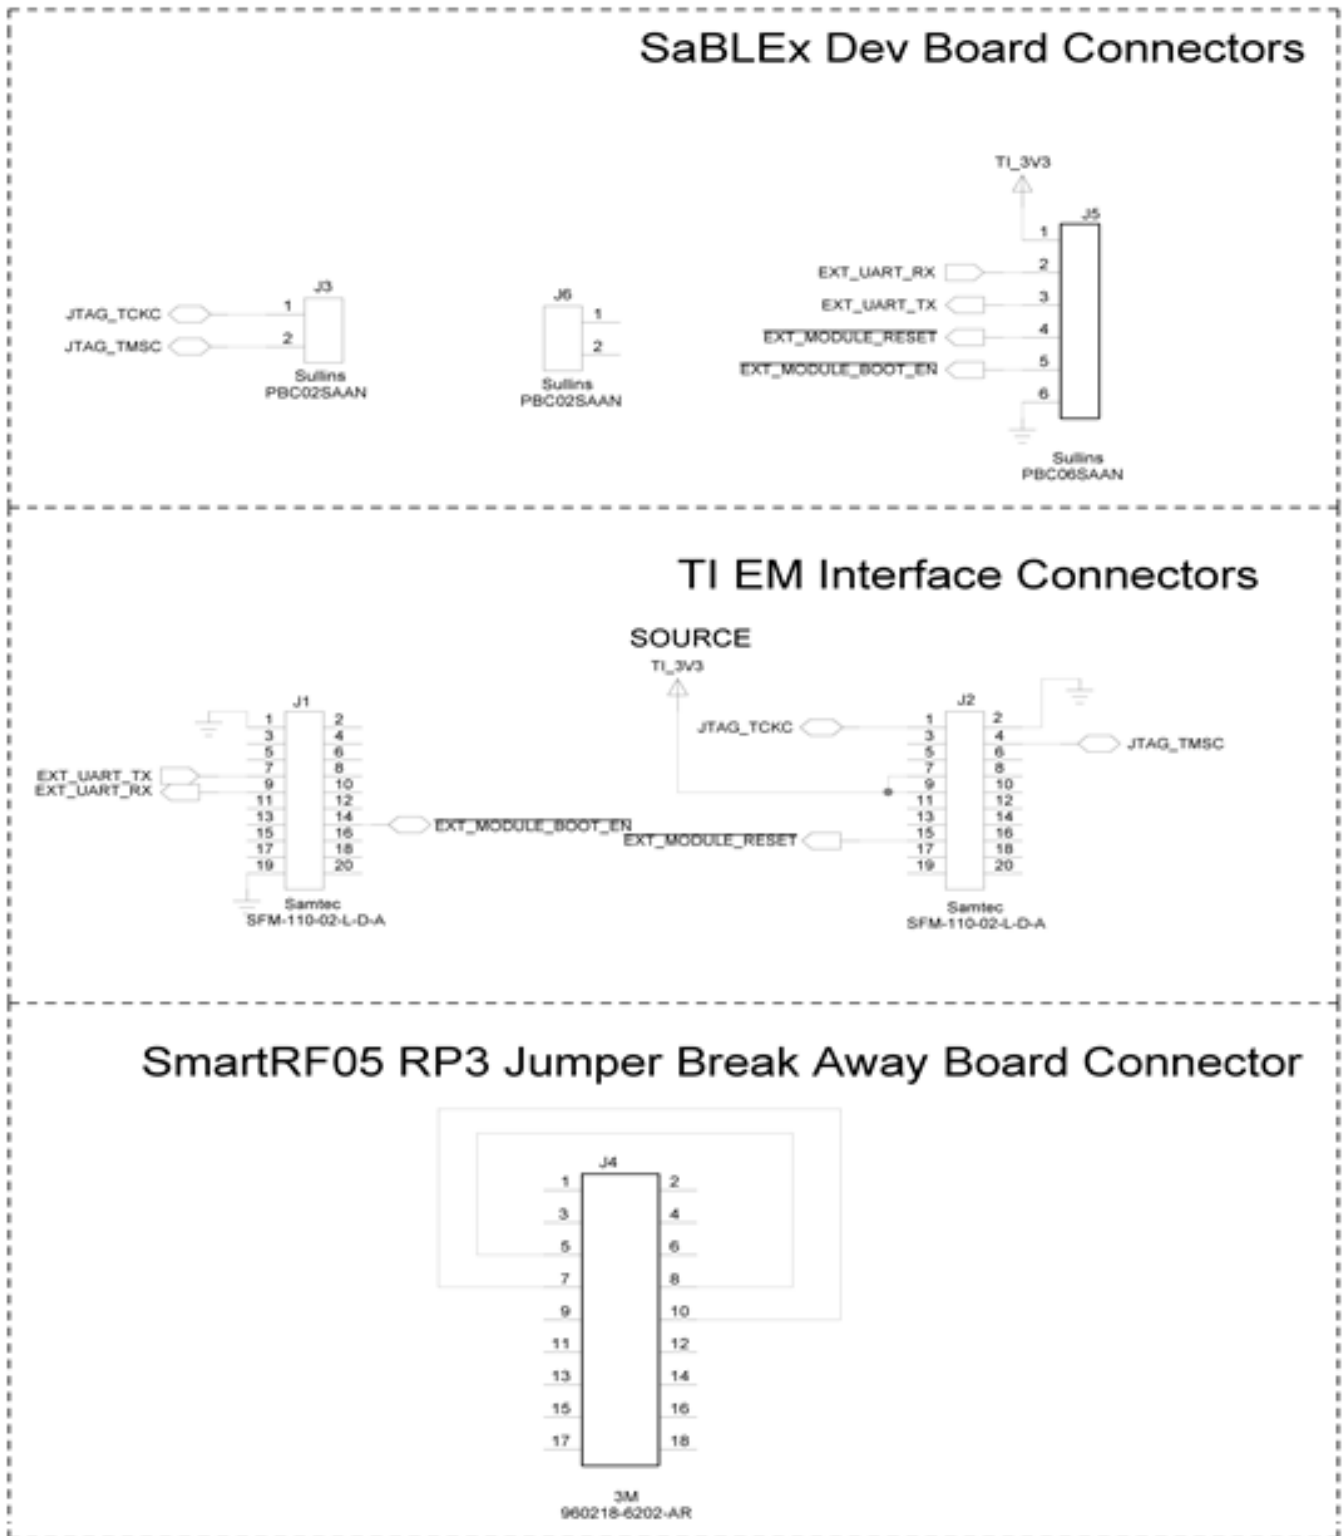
SaBLEx Dev Board Connectors

TI_3V3

J5

1

2

3

4

5

6

EXT_UART_RX

EXT_UART_TX

EXT_MODULE_RESET

EXT_MODULE_BOOT_EN

Sullins
PBC06SAAN

J3

1

2

JTAG_TCKC

JTAG_TMSC

Sullins
PBC02SAAN

J6

1

2

Sullins
PBC02SAAN

TI EM Interface Connectors

SOURCE

TI_3V3

J1

| 1 | 2 |
|---|---|
| 3 | 4 |
| 5 | 6 |
| 7 | 8 |
| 9 | 10 |
| 11 | 12 |
| 13 | 14 |
| 15 | 16 |
| 17 | 18 |
| 19 | 20 |

EXT_UART_TX

EXT_UART_RX

Samtec
SFM-110-02-L-D-A

EXT_MODULE_BOOT_EN

EXT_MODULE_RESET

JTAG_TCKC

J2

| 1 | 2 |
|---|---|
| 3 | 4 |
| 5 | 6 |
| 7 | 8 |
| 9 | 10 |
| 11 | 12 |
| 13 | 14 |
| 15 | 16 |
| 17 | 18 |
| 19 | 20 |

JTAG_TMSC

Samtec
SFM-110-02-L-D-A

SmartRF05 RP3 Jumper Break Away Board Connector

J4

| 1 | 2 |
|---|---|
| 3 | 4 |
| 5 | 6 |
| 7 | 8 |
| 9 | 10 |
| 11 | 12 |
| 13 | 14 |
| 15 | 16 |
| 17 | 18 |

3M
960218-6202-AR